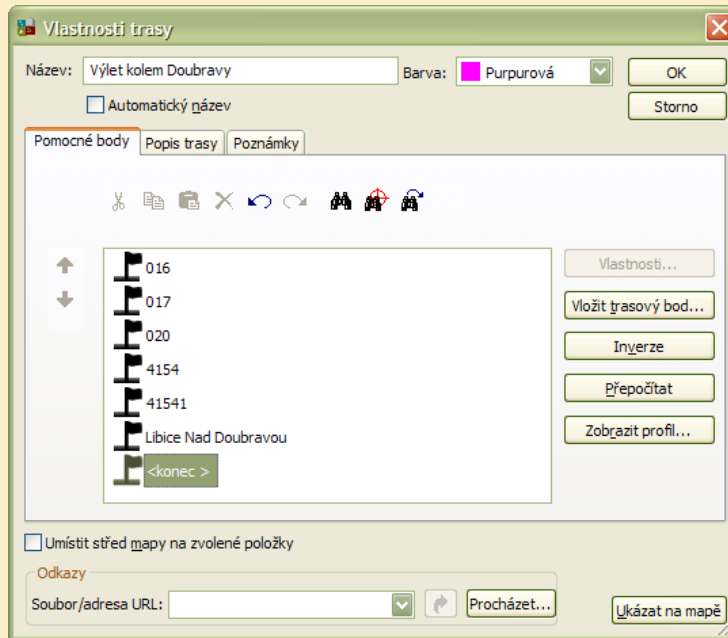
Vlastnosti trasy

Název: Výlet kolem Doubravy

Barva: Purpurová

OK

Storno

Automatický název

Pomocné body | Popis trasy | Poznámky

016
017
020
4154
41541
Libice Nad Doubravou
<konec >

Vlastnosti...

Vložit trasový bod...

Inverze

Přepočítat

Zobrazit profil...

Umístit střed mapy na zvolené položky

Odkazy

Soubor/adresa URL:

Procházet...

Ukázat na mapě